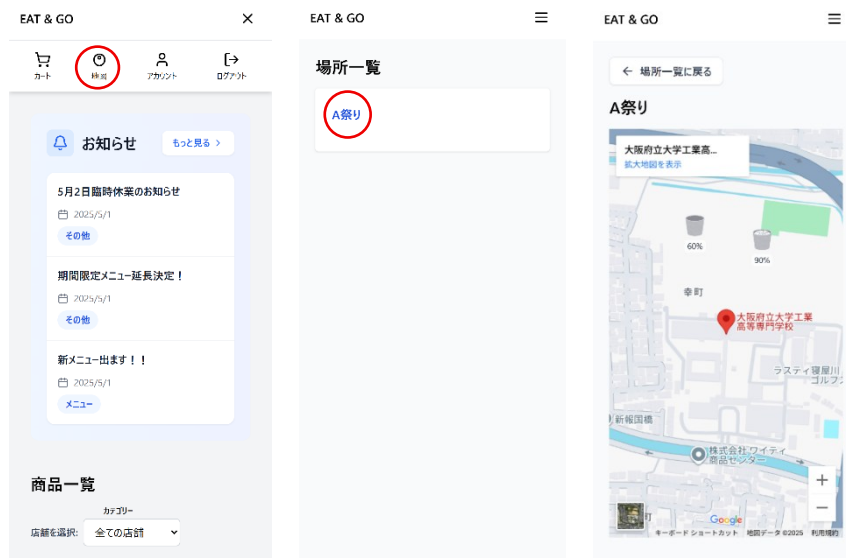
EAT & GO

カート
残量
アカウント
ログアウト

お知らせ
もっと見る

5月2日臨時休業のお知らせ
2025/5/1
その他

期間限定メニュー延長決定！
2025/5/1
その他

新メニュー出ます！！
2025/5/1
メニュー

商品一覧
カテゴリー
店舗を選択: 全ての店舗

EAT & GO

場所一覧

A祭り

EAT & GO

← 場所一覧に戻る

A祭り

大阪府立大学工業高...
拡大地図を表示

60%
90%

幸町
大阪府立大学工業高等専門学校
ラスティ寝屋川ゴルフ
新報国橋
株式会社ワイティ商品センター
Google
キーボード ショートカット 地図データ ©2025 利用規約